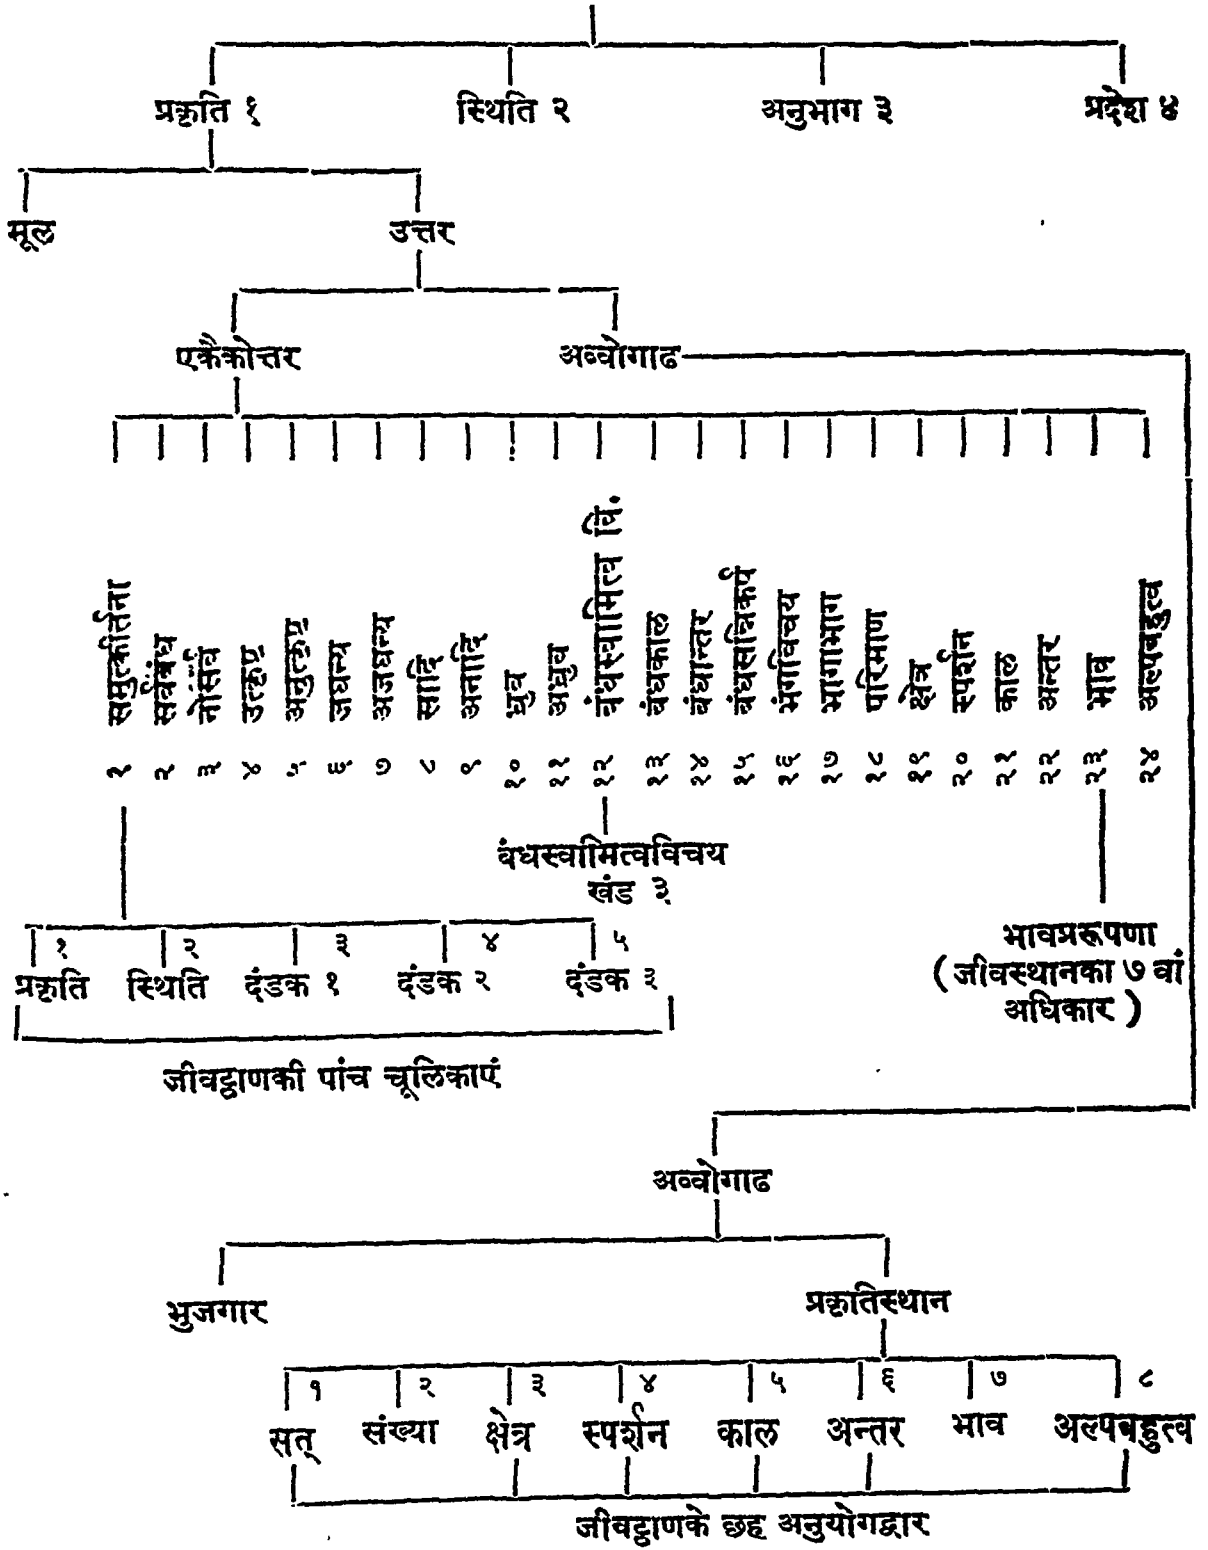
प्रकृति १ स्थिति २ अनुभाग ३ प्रदेश ४

मूल उत्तर

एकैकोत्तर अव्वोगाढ

समुत्कीर्तना १
सर्वबंध २
नोसर्व ३
उत्कृष्ट ४
अनुत्कृष्ट ५
जघन्य ६
अजघन्य ७
सादि ८
अनादि ९
ध्रुव १०
अध्रुव ११
बंधस्वामित्व वि. १२
बंधकाल १३
बंधान्तर १४
बंधसन्निकर्ष १५
भंगविचय १६
भागाभाग १७
परिमाण १८
क्षेत्र १९
स्पर्शन २०
काल २१
अन्तर २२
भाव २३
अल्पबहुत्व २४

बंधस्वामित्वविचय खंड ३

१ प्रकृति २ स्थिति ३ दंडक १ ४ दंडक २ ५ दंडक ३

जीवट्ठाणकी पांच चूलिकाएं

भावप्ररूपणा (जीवस्थानका ७ वां अधिकार)

अव्वोगाढ

भुजगार प्रकृतिस्थान

१ सत् २ संख्या ३ क्षेत्र ४ स्पर्शन ५ काल ६ अन्तर ७ भाव ८ अल्पबहुत्व

जीवट्ठाणके छह अनुयोगद्वार